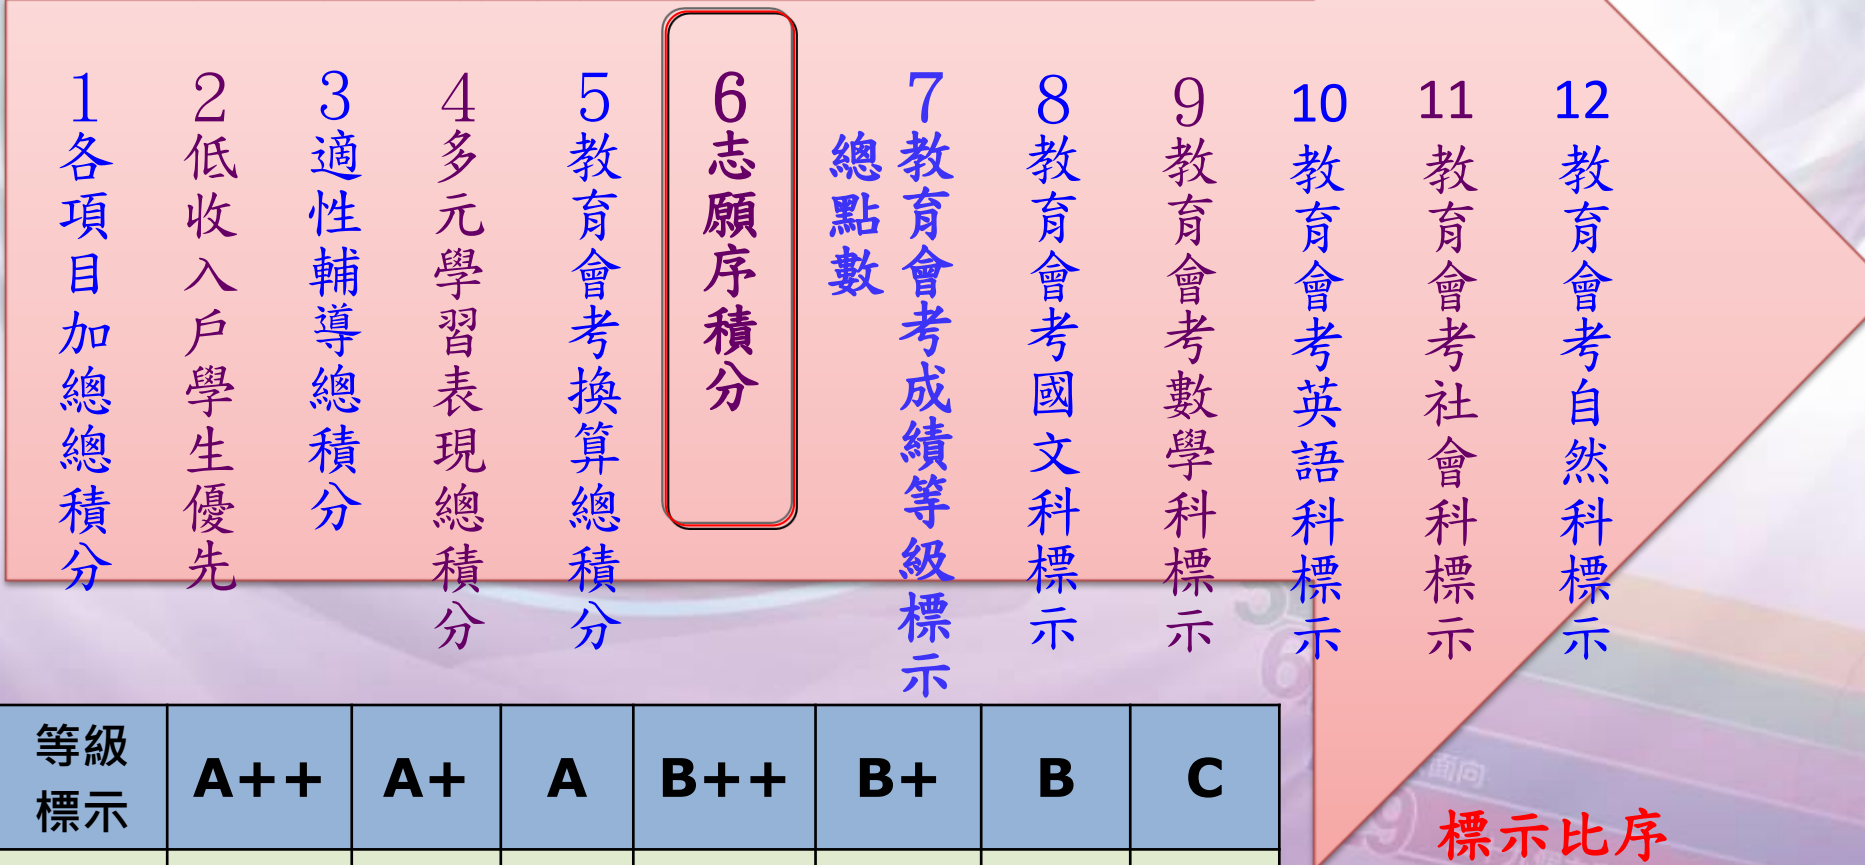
1 各項目加總總積分

2 低收入戶學生優先

3 適性輔導總積分

4 多元學習表現總積分

5 教育會考換算總積分

6 志願序積分

7 教育會考成績等級標示總點數

8 教育會考國文科標示

9 教育會考數學科標示

10 教育會考英語科標示

11 教育會考社會科標示

12 教育會考自然科標示

| 等級標示 | A++ | A+ | A | B++ | B+ | B | C |
|---|---|---|---|---|---|---|---|

標示比序